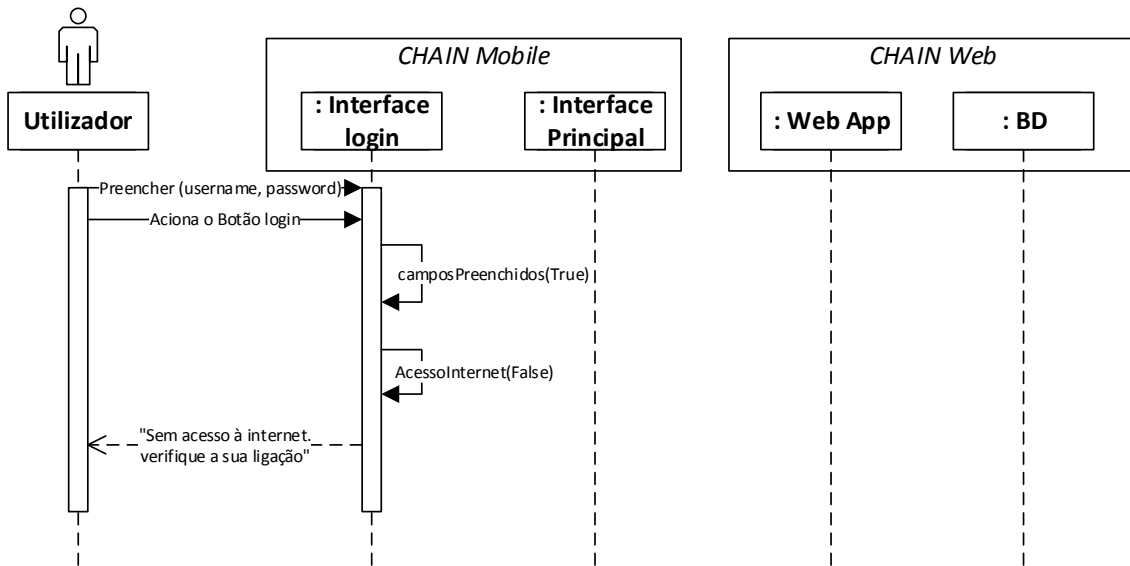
CHAIN Mobile

CHAIN Web

Utilizador

: Interface login

: Interface Principal

: Web App

: BD

Preencher (username, password)

Aciona o Botão login

camposPreenchidos(True)

AcessoInternet(False)

"Sem acesso à internet. verifique a sua ligação"